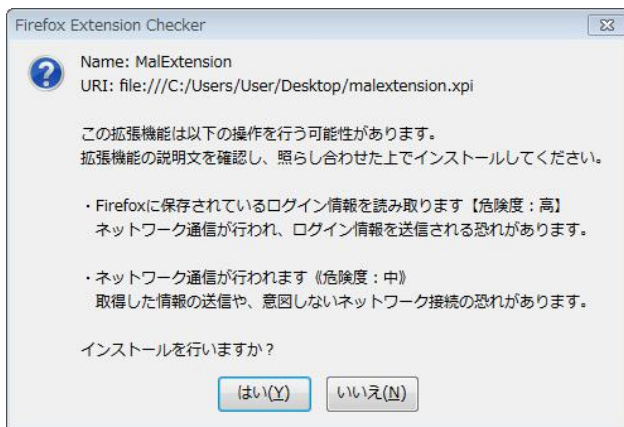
Firefox Extension Checker

Name: MalExtension
URI: file:///C:/Users/User/Desktop/malextension.xpi

この拡張機能は以下の操作を行う可能性があります。
拡張機能の説明文を確認し、照らし合わせた上でインストールしてください。

・Firefoxに保存されているログイン情報を読み取ります【危険度：高】
ネットワーク通信が行われ、ログイン情報を送信される恐れがあります。

・ネットワーク通信が行われます《危険度：中》
取得した情報の送信や、意図しないネットワーク接続の恐れがあります。

インストールを行いますか？

はい(Y) いいえ(N)